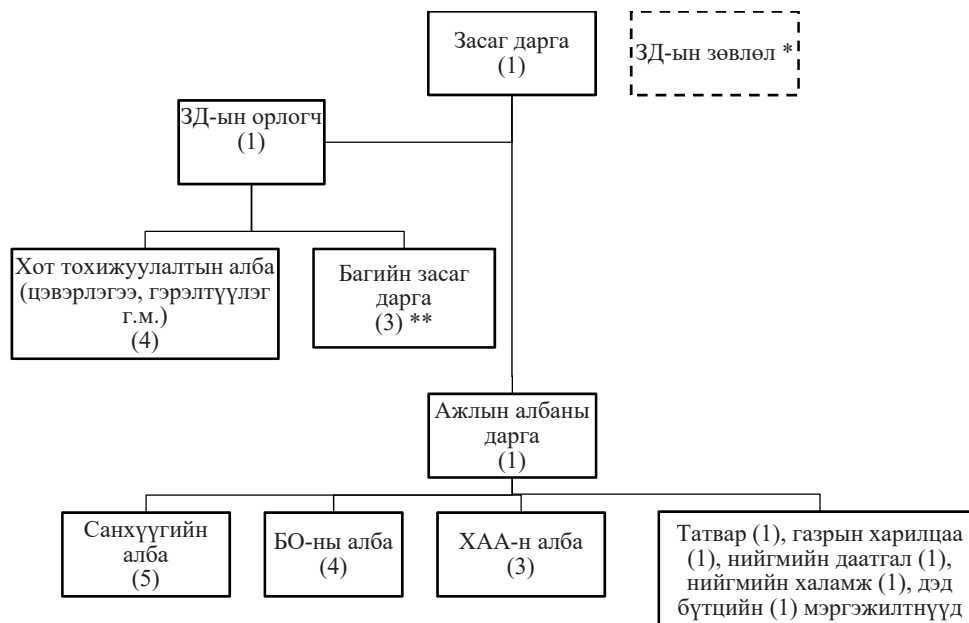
Засаг дарга
(1)

ЗД-ын зөвлөл *

ЗД-ын орлогч
(1)

Хот тохижуулалтын алба (цэвэрлэгээ, гэрэлтүүлэг г.м.)
(4)

Багийн засаг дарга
(3) **

Ажлын албаны дарга
(1)

Санхүүгийн алба
(5)

БО-ны алба
(4)

ХАА-н алба
(3)

Татвар (1), газрын харилцаа (1), нийгмийн даатгал (1), нийгмийн халамж (1), дэд бүтцийн (1) мэргэжилтнүүд